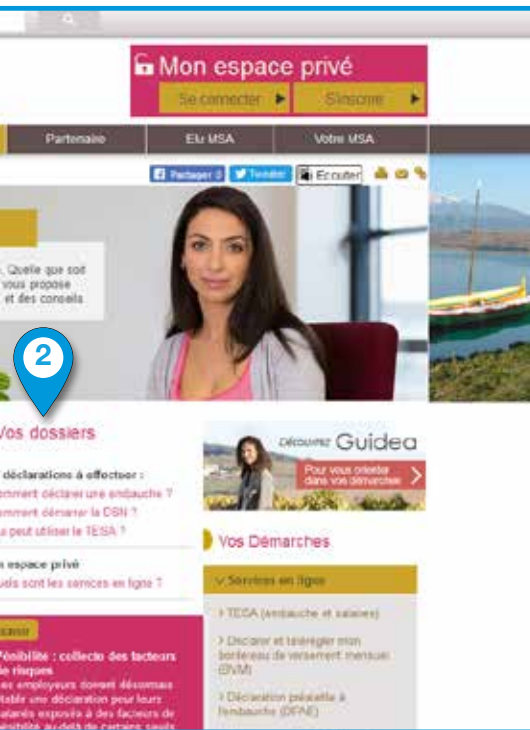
Mon espace privé

Se connecter

S'inscrire

Partenaire

Elu MSA

Votre MSA

Partager 0

Tweeter

Ecouter

, Quelle que soit vous propose et des conseils

2

Vos dossiers

déclarations à effectuer :

omment déclarer une embauche ?

omment démarrer la DSN ?

ui peut utiliser le TESA ?

n espace privé

uels sont les services en ligne ?

Pénibilité : collecte des facteurs de risques

es employeurs doivent désormais établir une déclaration pour leurs salariés exposés à des facteurs de pénibilité au delà de certains seuils

DÉCOUVREZ Guidea

Pour vous orienter dans vos démarches

Vos Démarches

Services en ligne

> TESA (embauche et salaires)

> Déclarer et télérégler mon bordereau de versement mensuel (BVM)

> Déclaration préalable à l'embauche (DPAE)